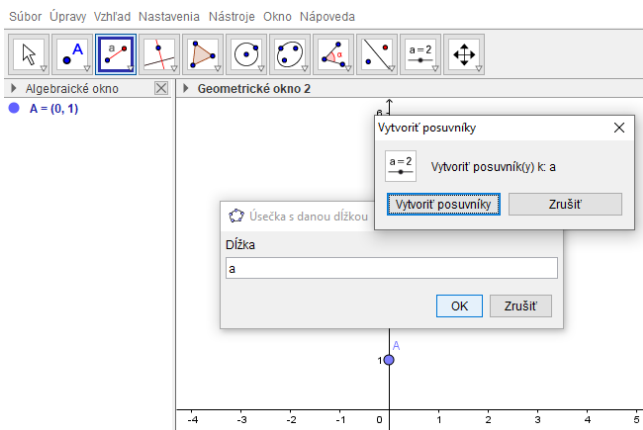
Súbor Úpravy Vzhľad Nastavenia Nástroje Okno Nápoveda

a = 2

Algebraické okno

A = (0, 1)

Geometrické okno 2

Vytvoriť posuvníky

a = 2

Vytvoriť posuvník(y) k: a

Vytvoriť posuvníky

Zrušiť

Úsečka s danou dĺžkou

Dĺžka

a

OK

Zrušiť

A

6

1

-4 -3 -2 -1 0 1 2 3 4 5